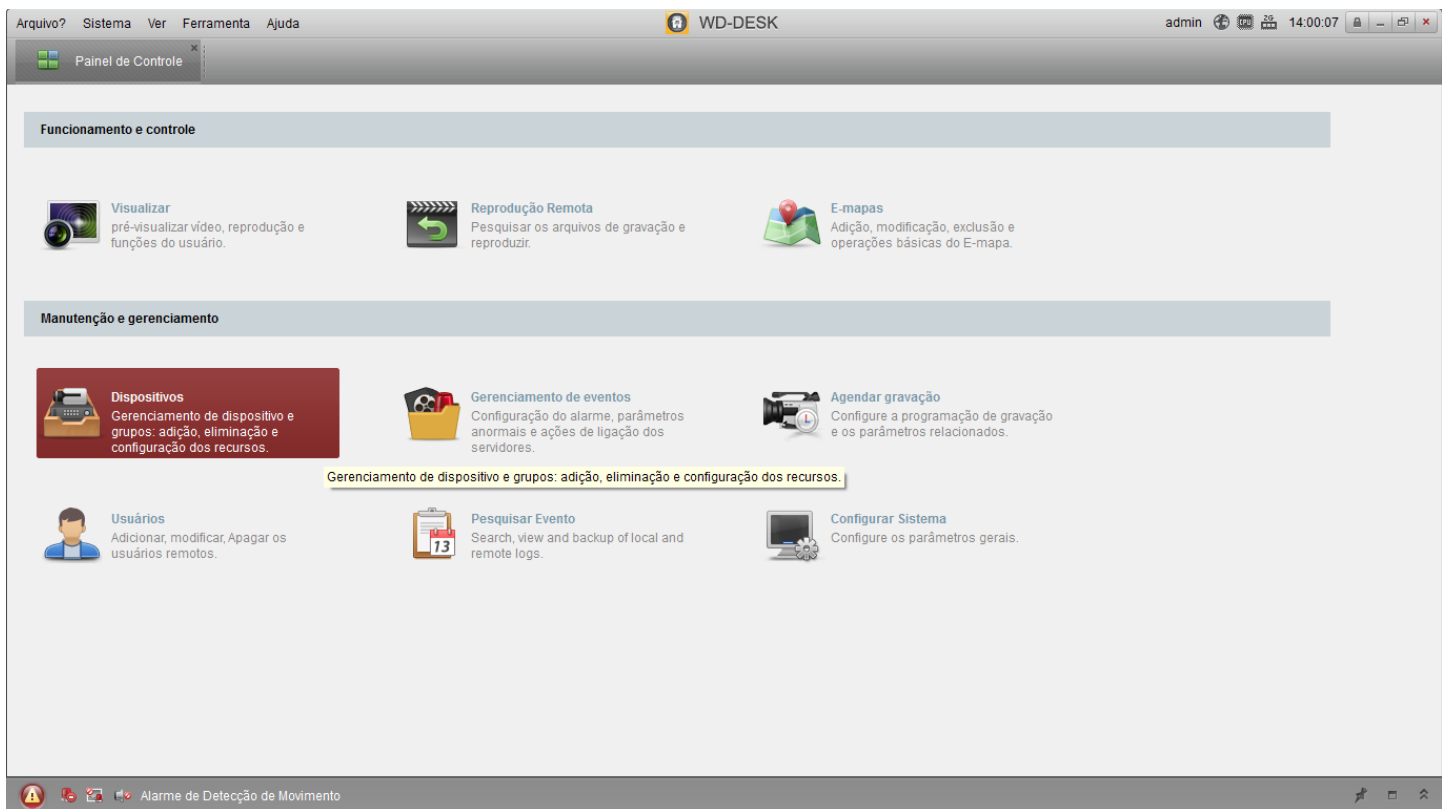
Arquivo? Sistema Ver Ferramenta Ajuda

WD-DESK

admin 14:00:07

Painel de Controle

Funcionamento e controle

Visualizar
pré-visualizar vídeo, reprodução e funções do usuário.

Reprodução Remota
Pesquisar os arquivos de gravação e reproduzir.

E-mapas
Adição, modificação, exclusão e operações básicas do E-mapa.

Manutenção e gerenciamento

Dispositivos
Gerenciamento de dispositivo e grupos: adição, eliminação e configuração dos recursos.

Gerenciamento de eventos
Configuração do alarme, parâmetros anormais e ações de ligação dos servidores.

Agendar gravação
Configure a programação de gravação e os parâmetros relacionados.

Gerenciamento de dispositivo e grupos: adição, eliminação e configuração dos recursos.

Usuários
Adicionar, modificar, Apagar os usuários remotos.

Pesquisar Evento
Search, view and backup of local and remote logs.

13

Configurar Sistema
Configure os parâmetros gerais.

Alarme de Detecção de Movimento